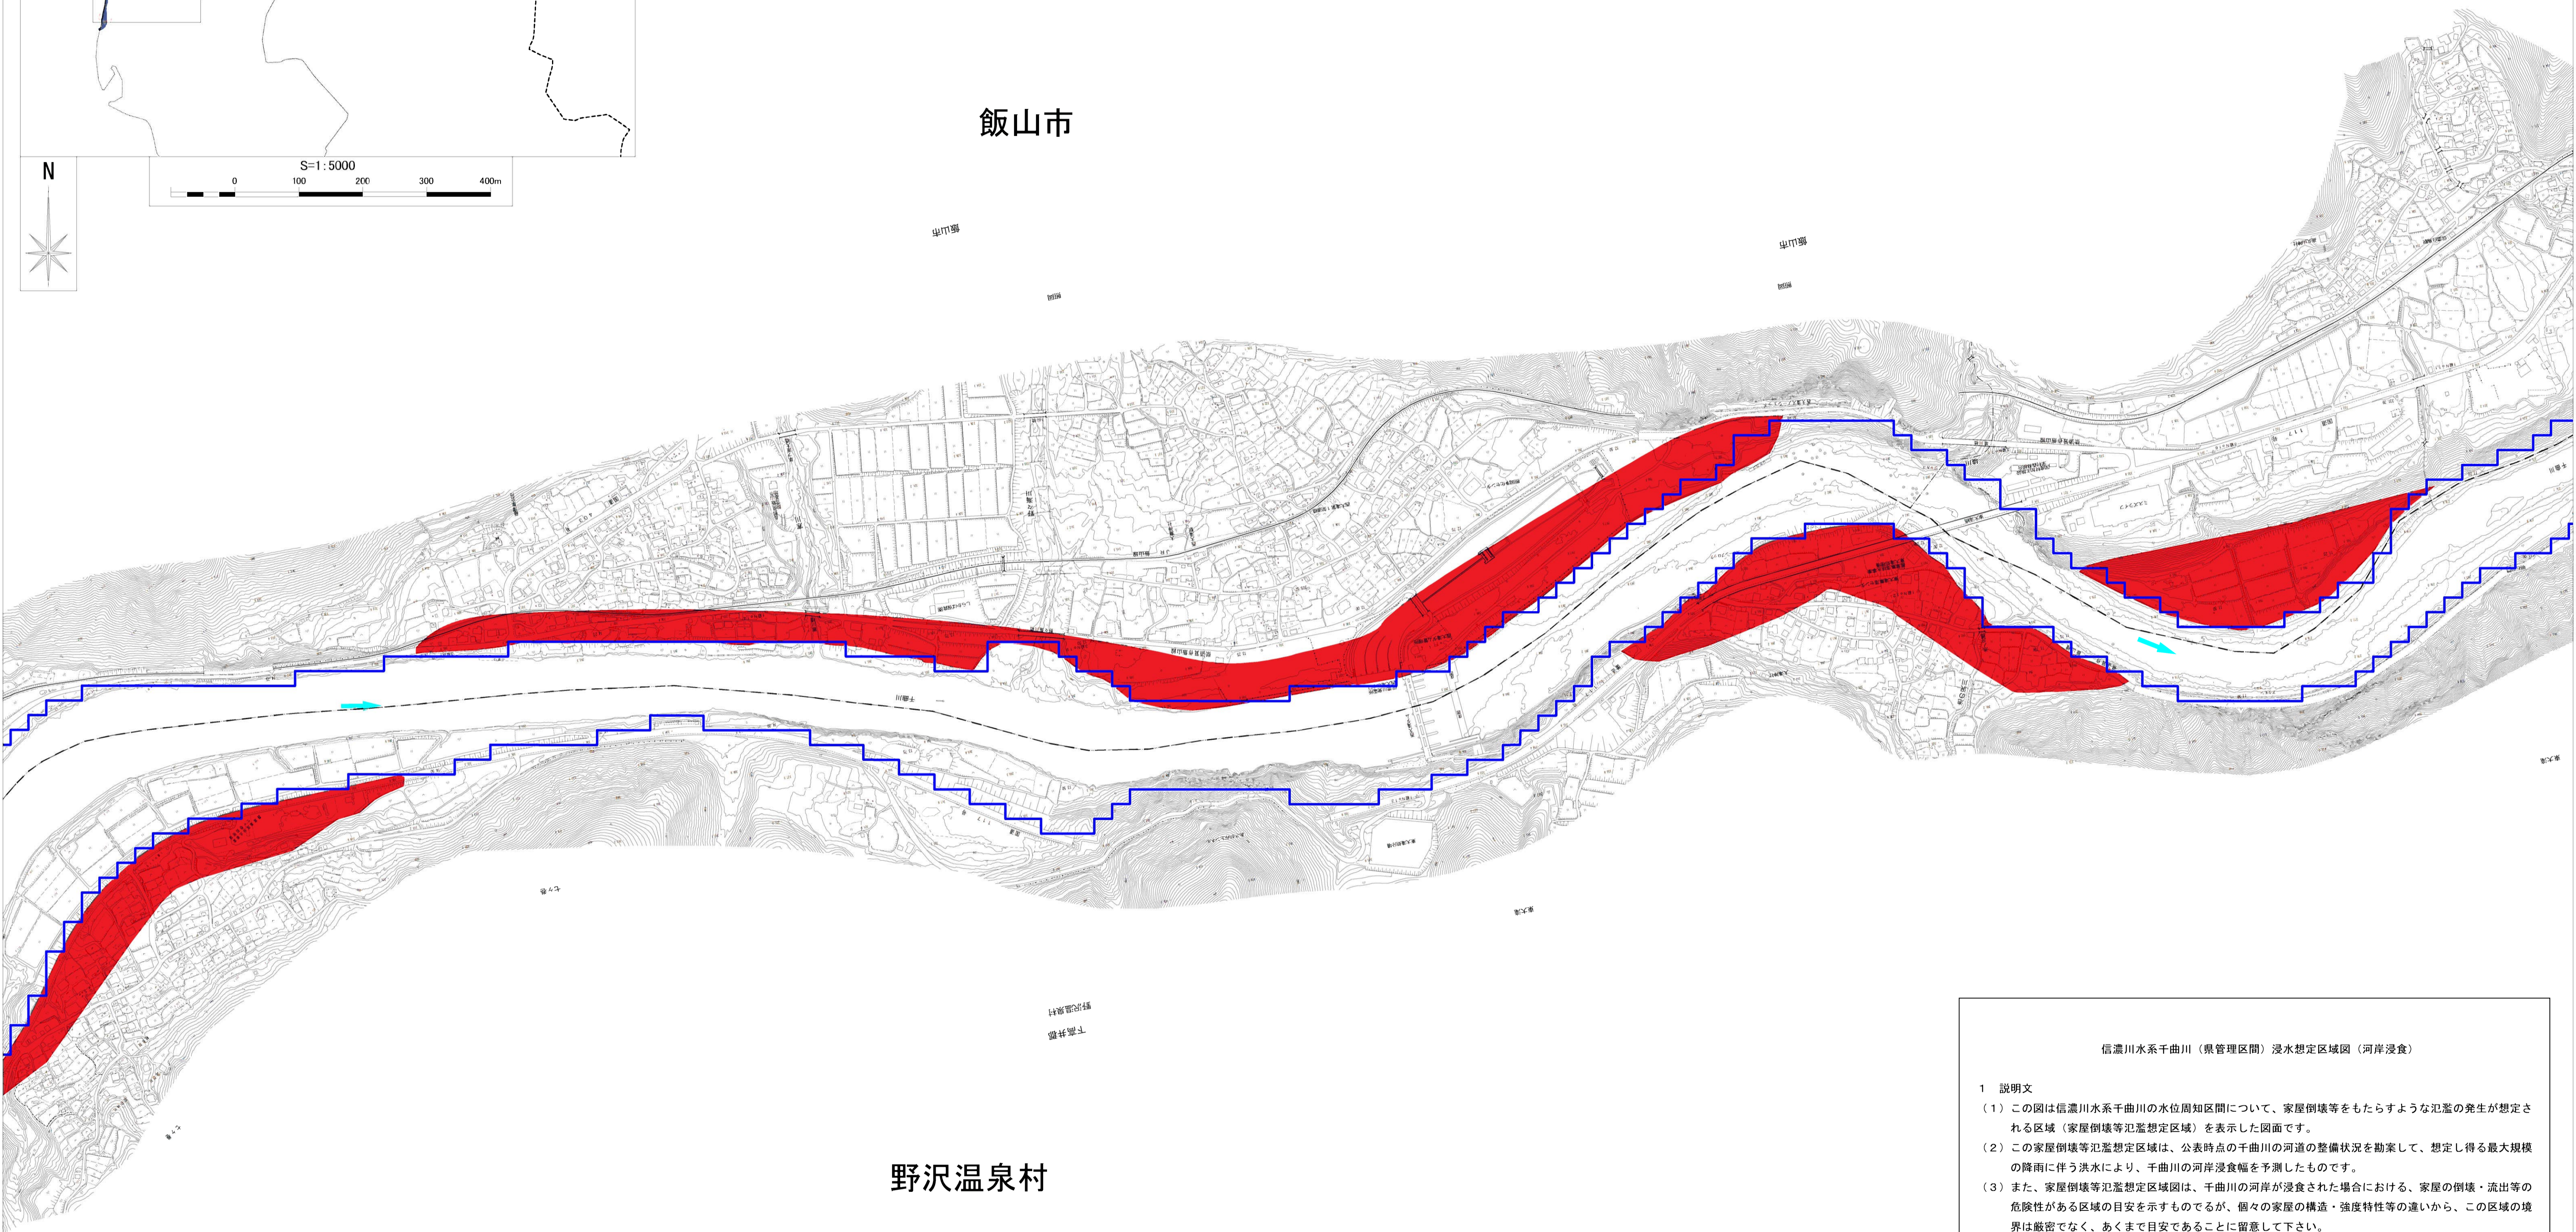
飯山市

N

S=1:5000
0 100 200 300 400m

飯山市

飯山市

野沢温泉村

信濃川水系千曲川（県管理区間）浸水想定区域図（河岸浸食）

1　説明文

（1）この図は信濃川水系千曲川の水位周知区間について、家屋倒壊等をもたらすような氾濫の発生が想定される区域（家屋倒壊等氾濫想定区域）を表示した図面です。

（2）この家屋倒壊等氾濫想定区域は、公表時点の千曲川の河道の整備状況を勘案して、想定し得る最大規模の降雨に伴う洪水により、千曲川の河岸浸食幅を予測したものです。

（3）また、家屋倒壊等氾濫想定区域図は、千曲川の河岸が浸食された場合における、家屋の倒壊・流出等の危険性がある区域の目安を示すものであるが、個々の家屋の構造・強度特性等の違いから、この区域の境界は厳密でなく、あくまで目安であることに留意して下さい。